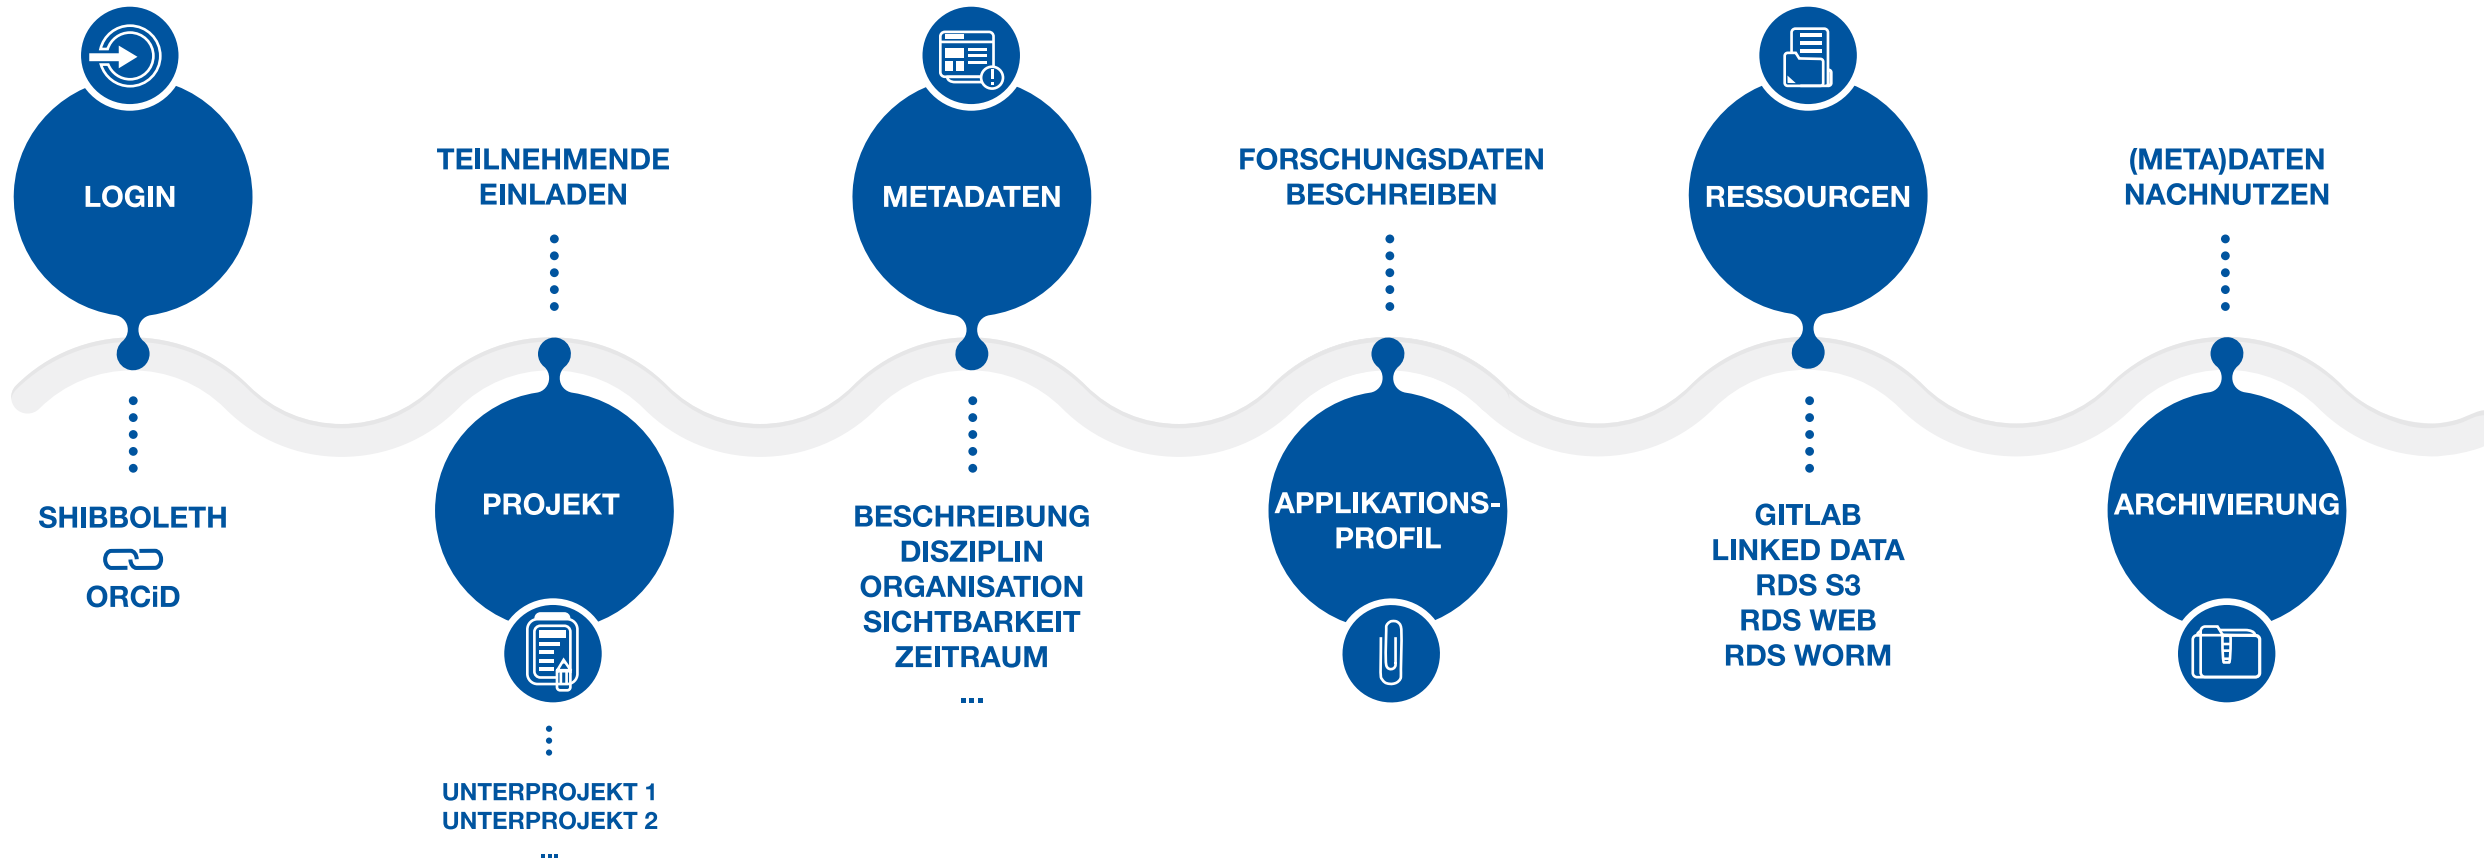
LOGIN

SHIBBOLETH

ORCiD

TEILNEHMENDE EINLADEN

PROJEKT

UNTERPROJEKT 1
UNTERPROJEKT 2
...

METADATEN

BESCHREIBUNG
DISZIPLIN
ORGANISATION
SICHTBARKEIT
ZEITRAUM
...

FORSCHUNGSDATEN BESCHREIBEN

APPLIKATIONSPROFIL

RESSOURCEN

GITLAB
LINKED DATA
RDS S3
RDS WEB
RDS WORM

(META)DATEN NACHNUTZEN

ARCHIVIERUNG